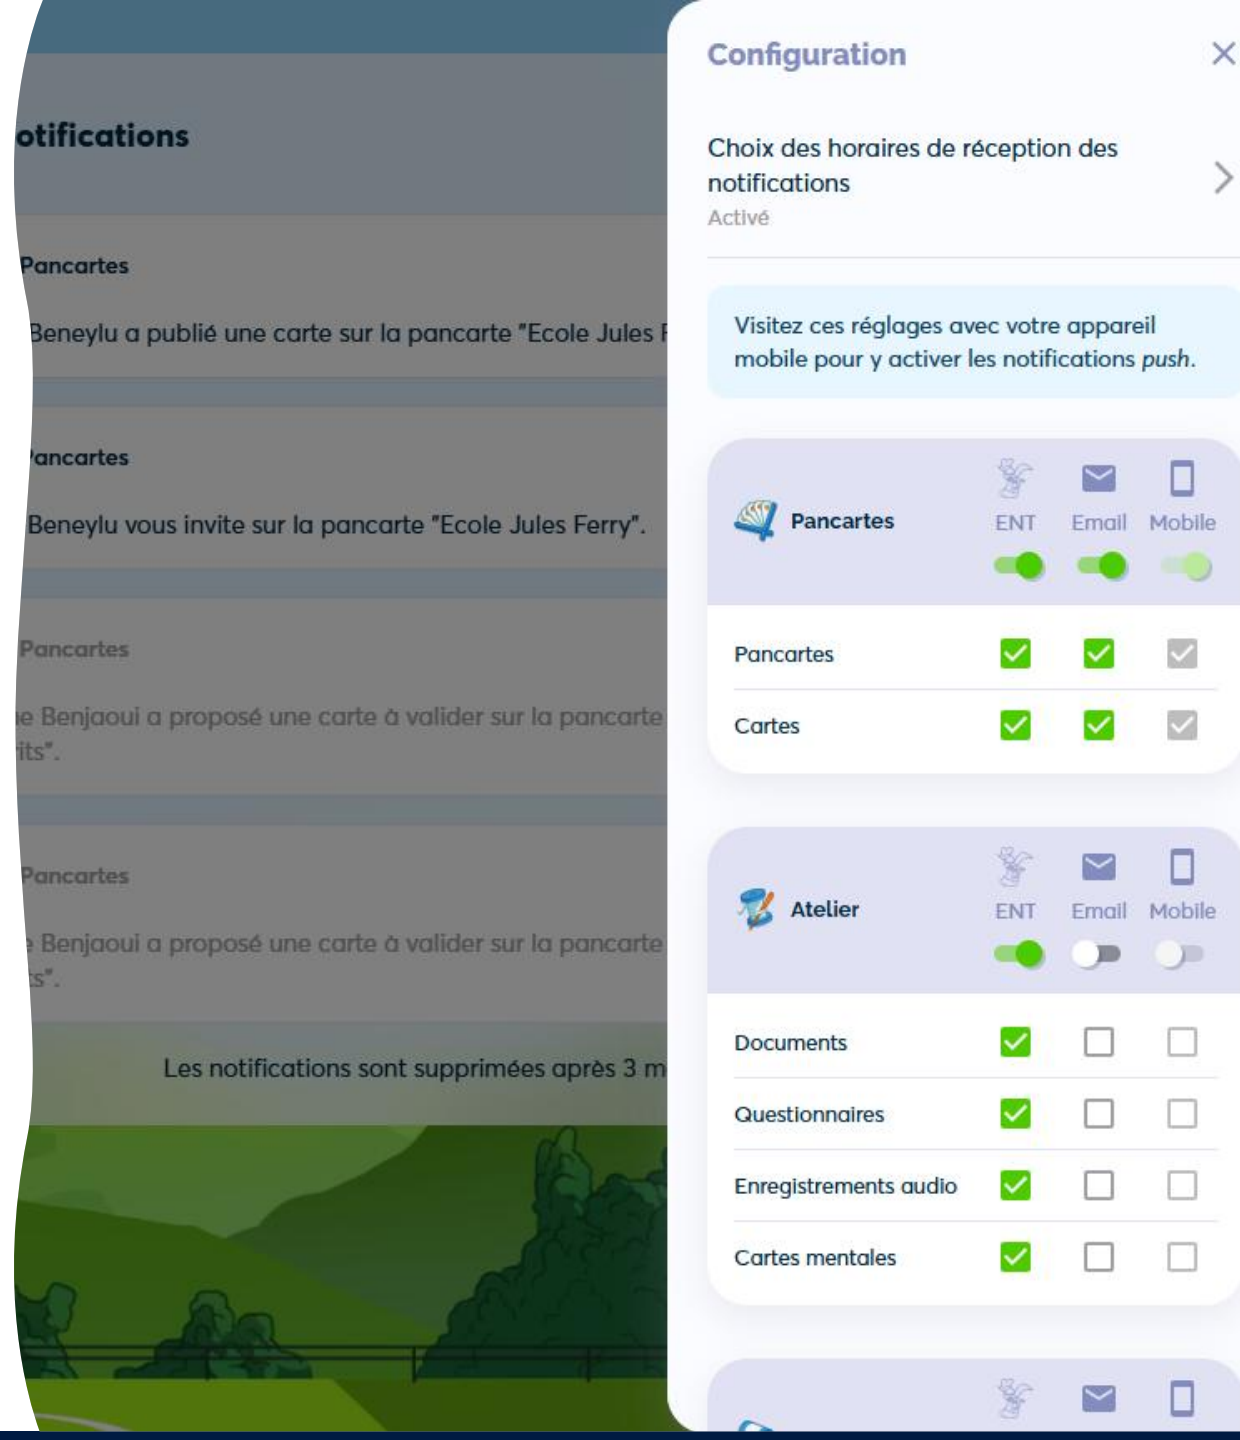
otifications

Pancartes

Beneylu a publié une carte sur la pancarte "Ecole Jules F

ancartes

Beneylu vous invite sur la pancarte "Ecole Jules Ferry".

Pancartes

e Benjaoui a proposé une carte à valider sur la pancarte
its".

Pancartes

e Benjaoui a proposé une carte à valider sur la pancarte
ts".

Les notifications sont supprimées après 3 m

Configuration

×

Choix des horaires de réception des notifications

Activé

Visitez ces réglages avec votre appareil mobile pour y activer les notifications *push*.

Pancartes ENT Email Mobile

Pancartes

Cartes

Atelier ENT Email Mobile

Documents

Questionnaires

Enregistrements audio

Cartes mentales